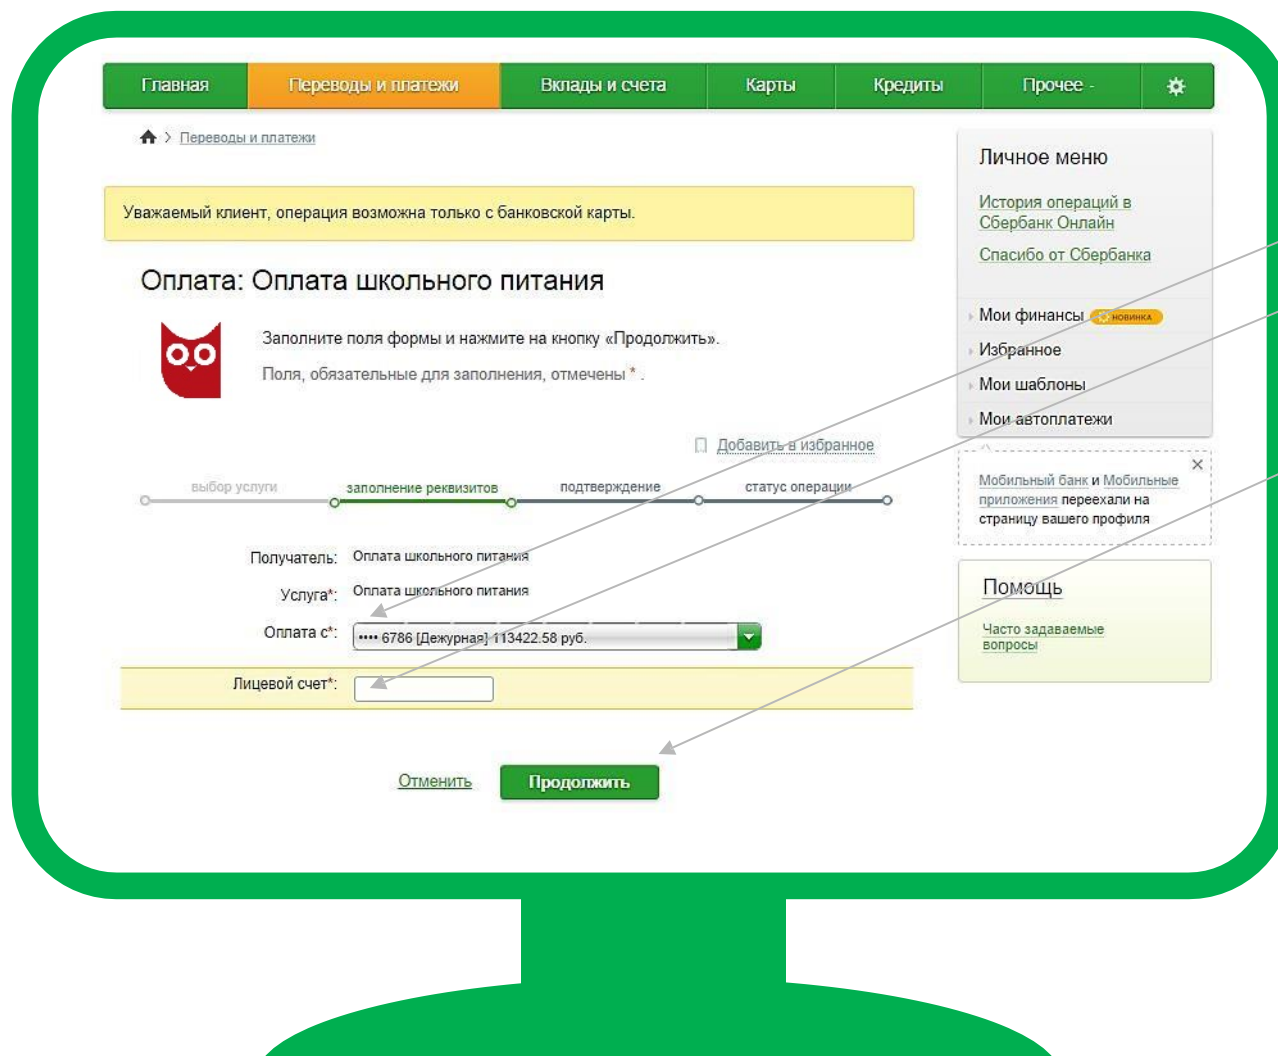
Главная | Переводы и платежи | Вклады и счета | Карты | Кредиты | Прочее

Переводы и платежи

Уважаемый клиент, операция возможна только с банковской карты.

Оплата: Оплата школьного питания

Заполните поля формы и нажмите на кнопку «Продолжить».

Поля, обязательные для заполнения, отмечены * .

Добавить в избранное

выбор услуги | заполнение реквизитов | подтверждение | статус операции

Получатель: Оплата школьного питания

Услуга*: Оплата школьного питания

Оплата с*: •••• 6786 [Дежурная] 113422.58 руб.

Лицевой счет*:

Отменить | Продолжить

Личное меню

История операций в Сбербанк Онлайн

Спасибо от Сбербанка

Мои финансы НОВИНКА

Избранное

Мои шаблоны

Мои автоплатежи

Мобильный банк и Мобильные приложения переехали на страницу вашего профиля

Помощь

Часто задаваемые вопросы